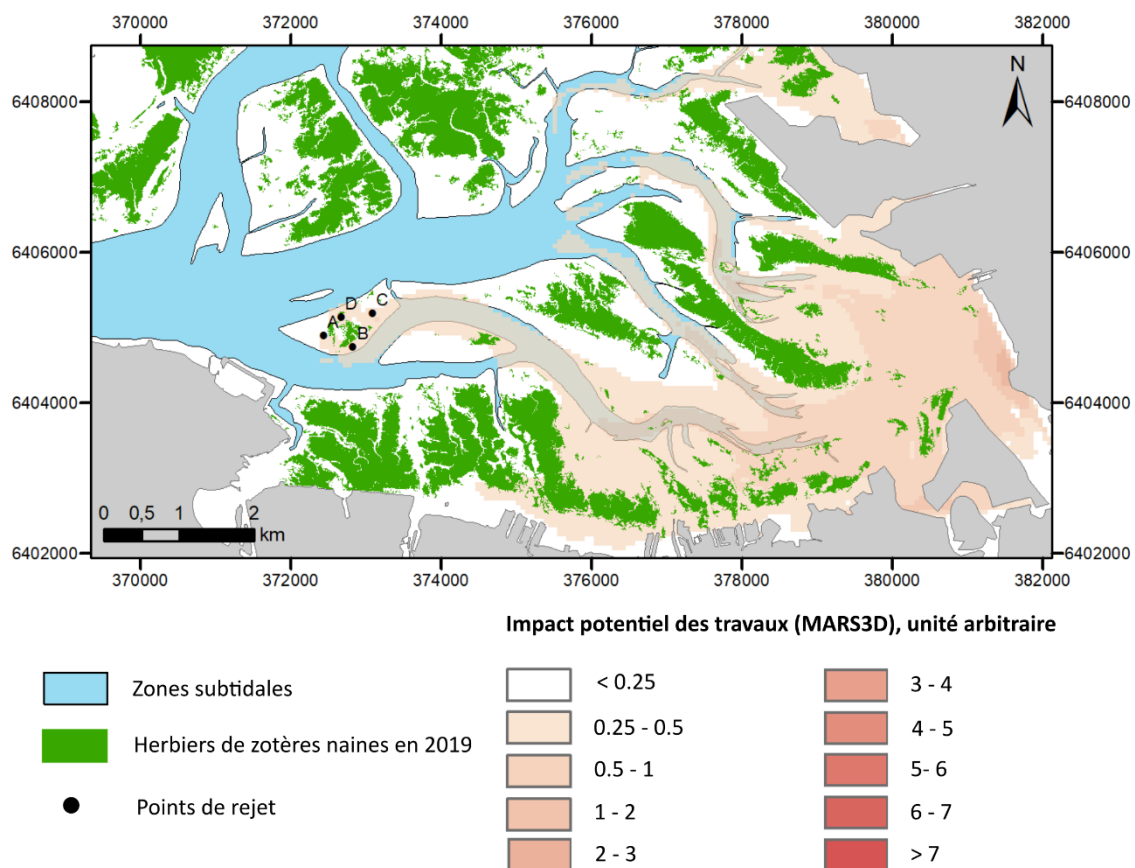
370000
372000
374000
376000
378000
380000
382000

6408000
6406000
6404000
6402000

6408000
6406000
6404000
6402000

N

A
B
C
D

0 0,5 1 2
km

370000
372000
374000
376000
378000
380000
382000

Impact potentiel des travaux (MARS3D), unité arbitraire

Zones subtidales

Herbiers de zotères naines en 2019

Points de rejet

< 0.25
0.25 - 0.5
0.5 - 1
1 - 2
2 - 3
3 - 4
4 - 5
5- 6
6 - 7
> 7